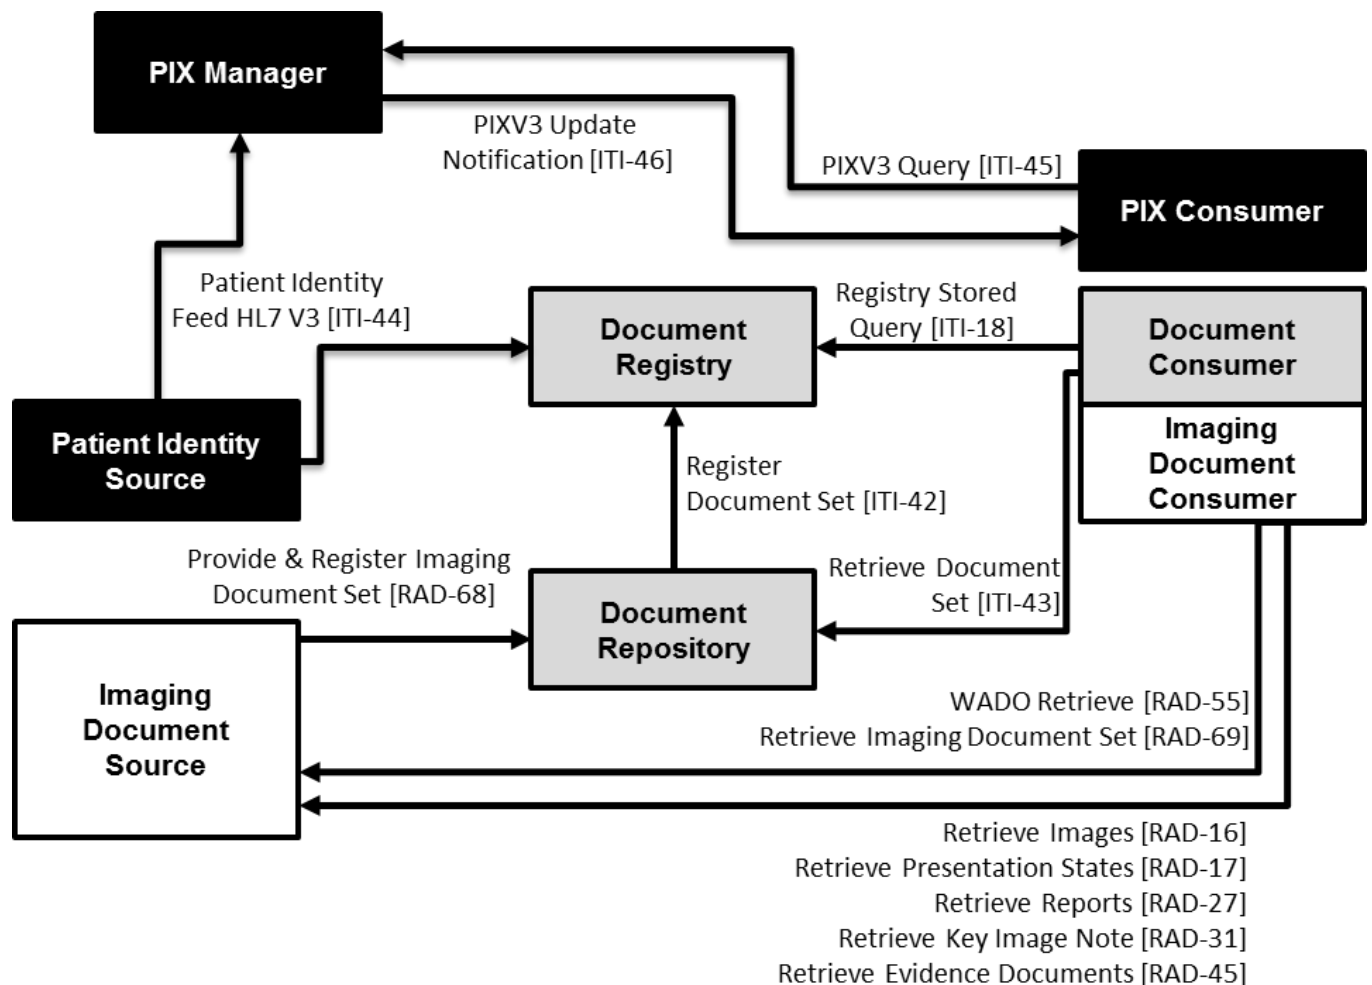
PIX Manager

PIXV3 Update Notification [ITI-46]

PIXV3 Query [ITI-45]

PIX Consumer

Patient Identity Feed HL7 V3 [ITI-44]

Document Registry

Registry Stored Query [ITI-18]

Document Consumer

Imaging Document Consumer

Patient Identity Source

Register Document Set [ITI-42]

Provide & Register Imaging Document Set [RAD-68]

Document Repository

Retrieve Document Set [ITI-43]

Imaging Document Source

WADO Retrieve [RAD-55]
Retrieve Imaging Document Set [RAD-69]

Retrieve Images [RAD-16]
Retrieve Presentation States [RAD-17]
Retrieve Reports [RAD-27]
Retrieve Key Image Note [RAD-31]
Retrieve Evidence Documents [RAD-45]